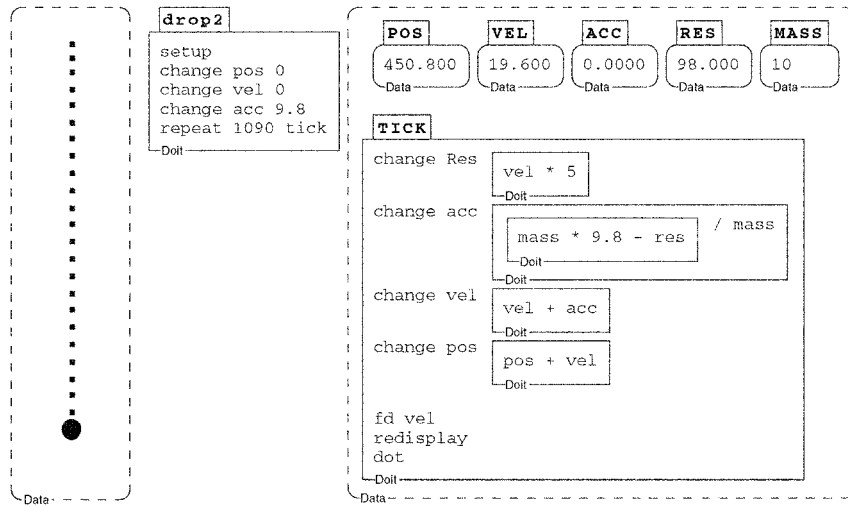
Data

drop2
setup
change pos 0
change vel 0
change acc 9.8
repeat 1090 tick
Doit

POS
450.800
Data

VEL
19.600
Data

ACC
0.0000
Data

RES
98.000
Data

MASS
10
Data

TICK
change Res
vel * 5
Doit
change acc
mass * 9.8 - res
Doit
/ mass
Doit
change vel
vel + acc
Doit
change pos
pos + vel
Doit
fd vel
redisplay
dot
Doit
Data